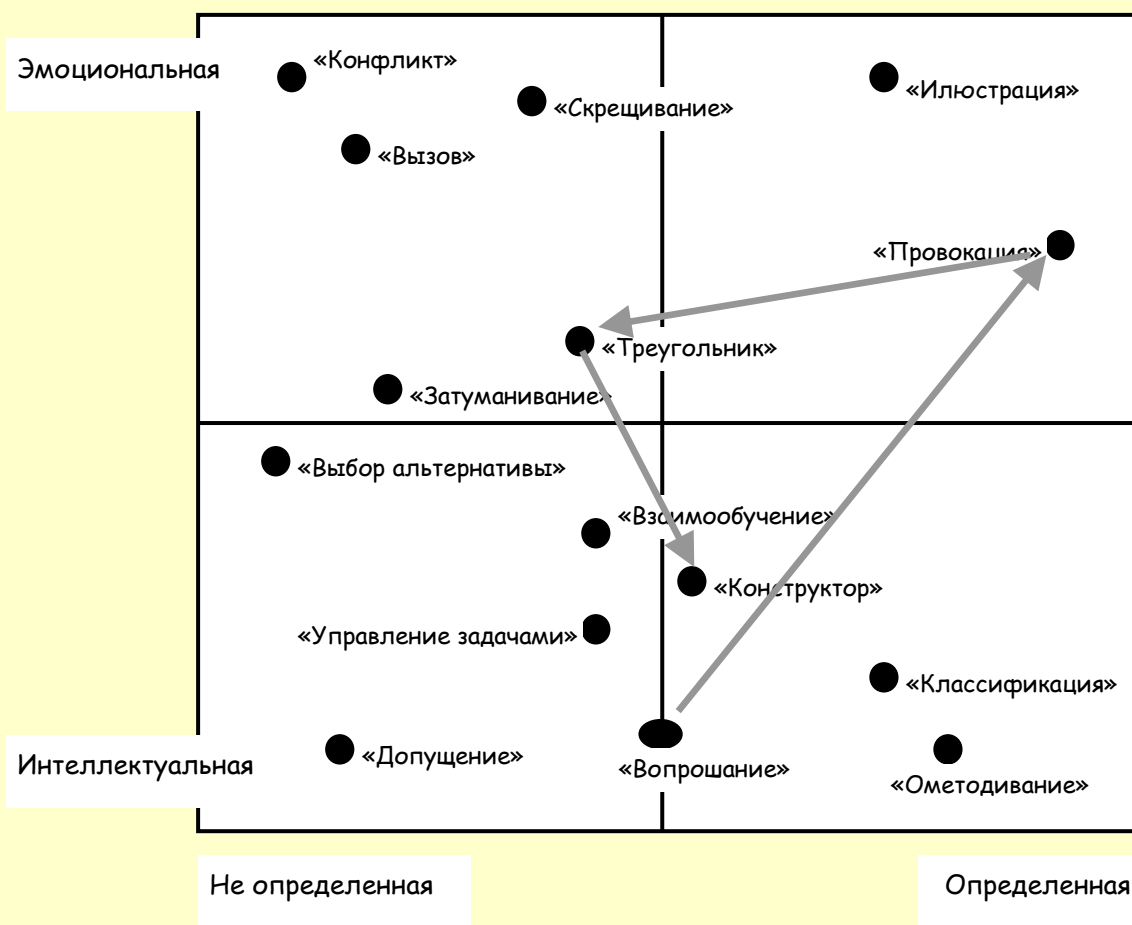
Эмоциональная

«Конфликт»

«Скрещивание»

«Илюстрация»

«Вызов»

«Провокация»

«Треугольник»

«Затуманивание»

«Выбор альтернативы»

«Взаимообучение»

«Конструктор»

«Управление задачами»

«Классификация»

Интеллектуальная

«Допущение»

«Вопрошание»

«Ометодивание»

Не определенная

Определенная